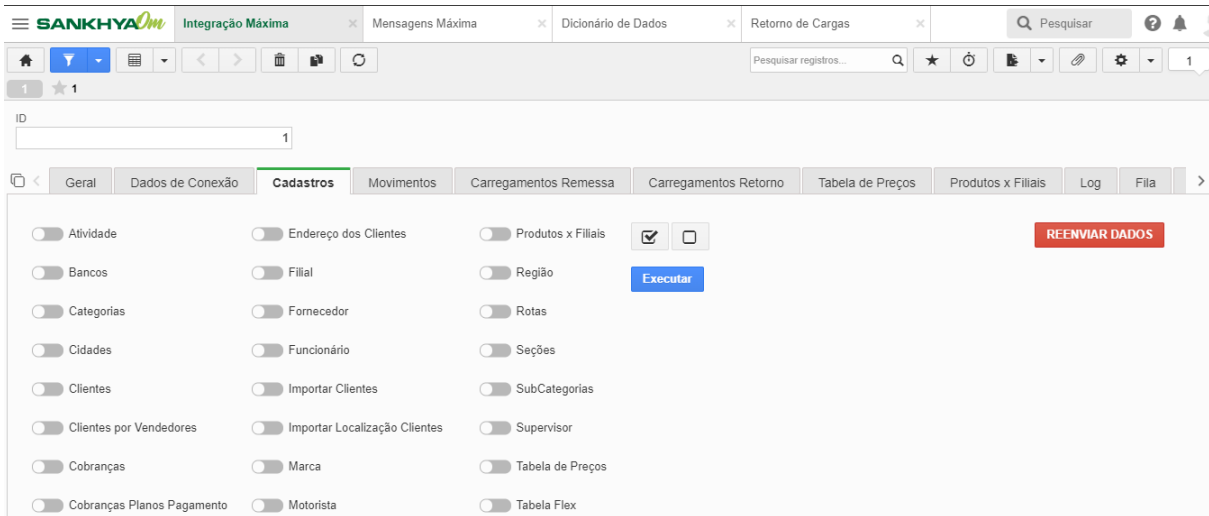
SANKHYAOm Integração Máxima × Mensagens Máxima × Dicionário de Dados × Retorno de Cargas × Pesquisar

Pesquisar registros...

1 1

1

ID
1

Geral Dados de Conexão Cadastros Movimentos Carregamentos Remessa Carregamentos Retorno Tabela de Preços Produtos x Filiais Log Fila

Atividade
Bancos
Categorias
Cidades
Clientes
Clientes por Vendedores
Cobranças
Cobranças Planos Pagamento

Endereço dos Clientes
Filial
Fornecedor
Funcionário
Importar Clientes
Importar Localização Clientes
Marca
Motorista

Produtos x Filiais
Região
Rotas
Seções
SubCategorias
Supervisor
Tabela de Preços
Tabela Flex

Executar

REENVIAR DADOS